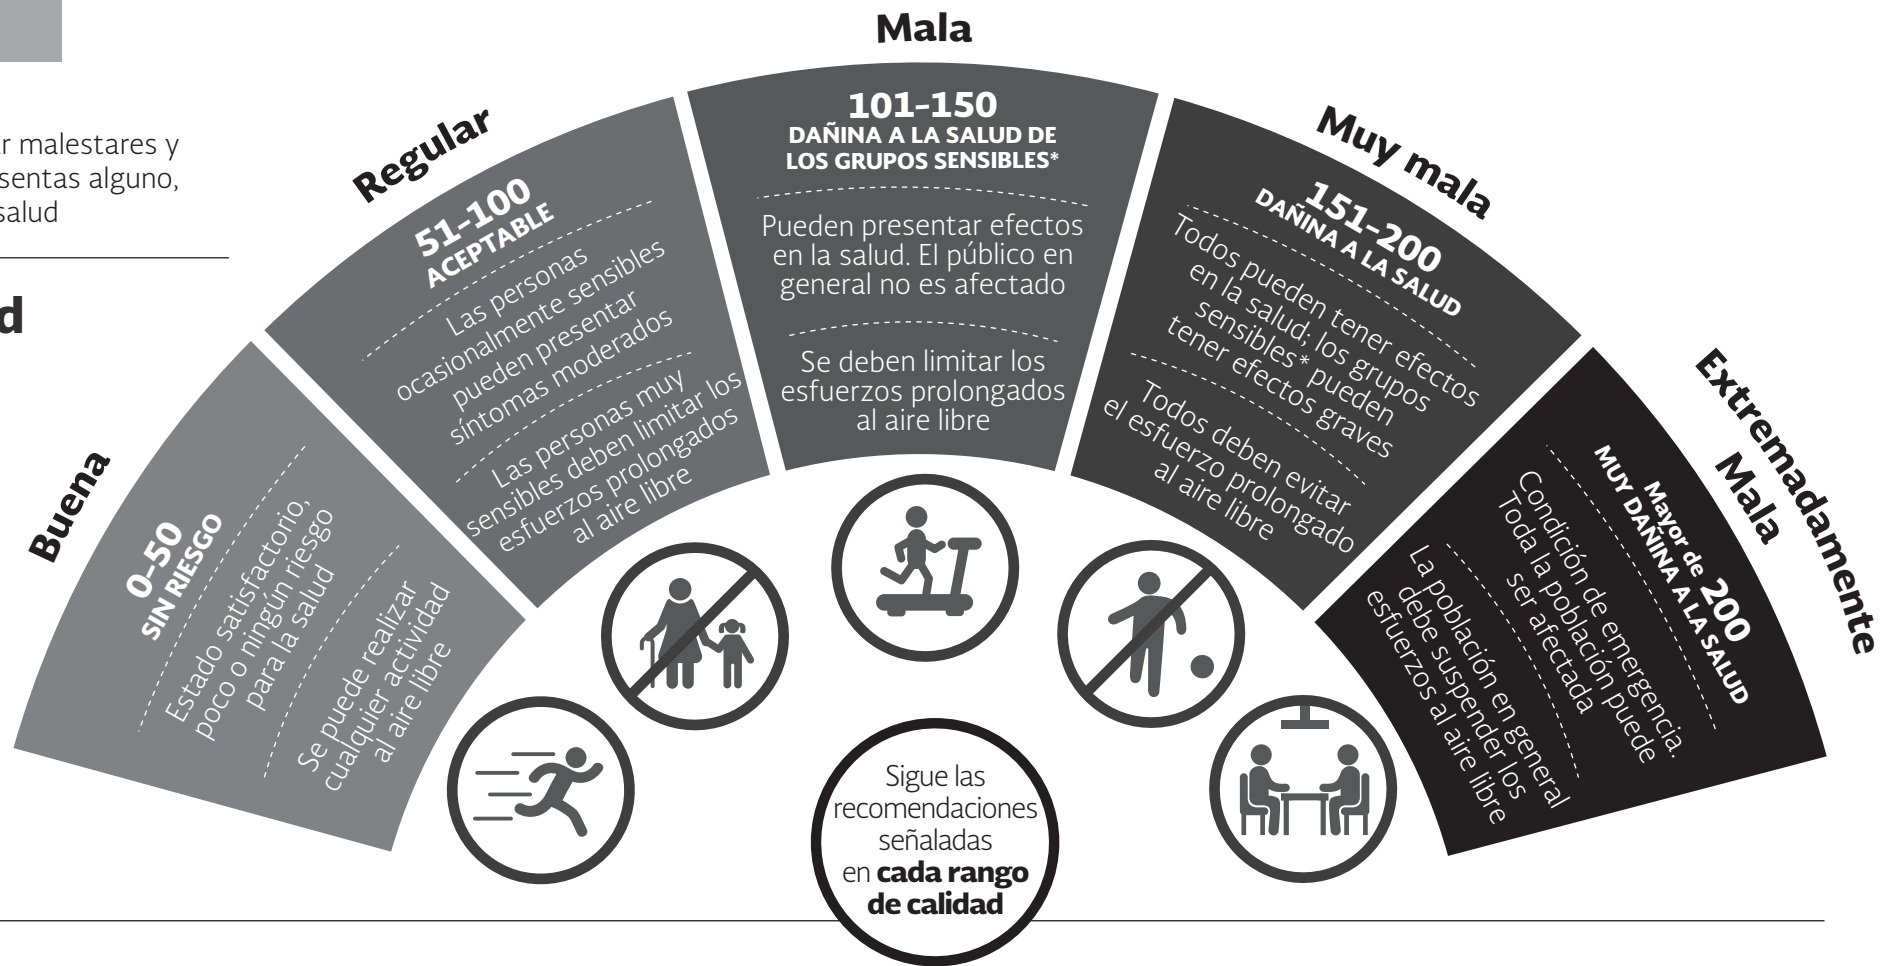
r malestares y
sentas alguno,
salud

d

Buena

0-50
SIN RIESGO

Estado satisfactorio, poco o ningún riesgo para la salud

Se puede realizar cualquier actividad al aire libre

Regular

51-100
ACEPTABLE

Las personas ocasionalmente sensibles pueden presentar síntomas moderados

Las personas muy sensibles deben limitar los esfuerzos prolongados al aire libre

Mala

101-150
DAÑINA A LA SALUD DE LOS GRUPOS SENSIBLES*

Pueden presentar efectos en la salud. El público en general no es afectado

Se deben limitar los esfuerzos prolongados al aire libre

Muy mala

151-200
DAÑINA A LA SALUD

Todos pueden tener efectos en la salud; los grupos sensibles* pueden tener efectos graves

Todos deben evitar el esfuerzo prolongado al aire libre

Extremadamente Mala

Mayor de 200
MUY DAÑINA A LA SALUD

Condición de emergencia. Toda la población puede ser afectada

La población en general debe suspender los esfuerzos al aire libre

Sigue las recomendaciones señaladas en cada rango de calidad